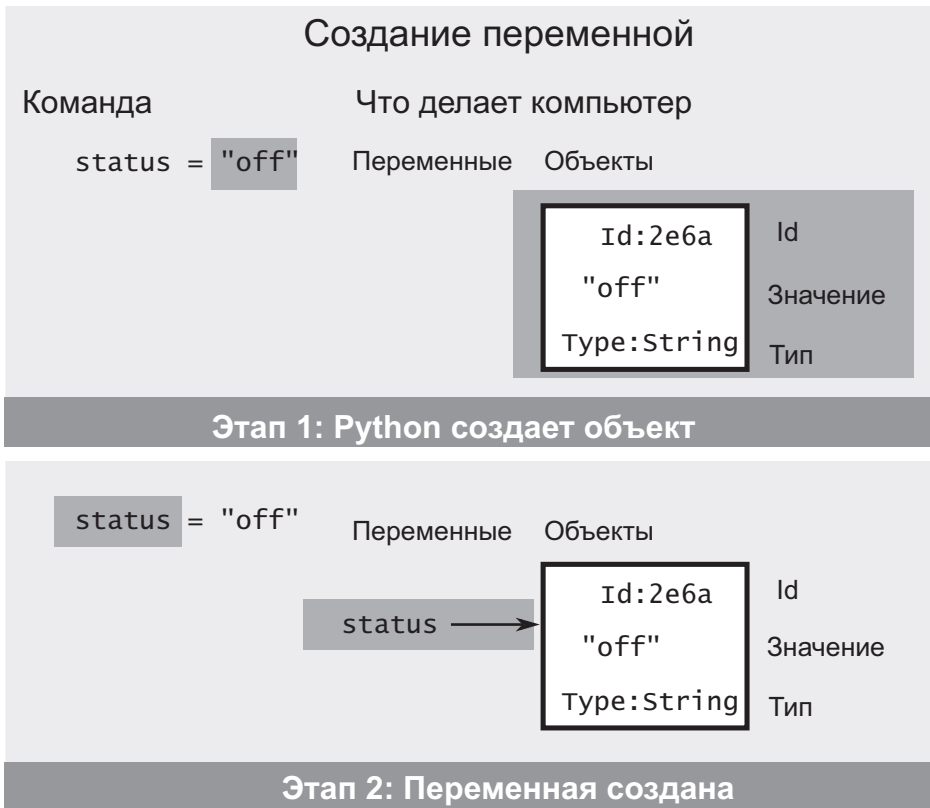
Создание переменной

Команда

Что делает компьютер

status = "off"

Переменные Объекты

Id:2e6a

"off"

Type:String

Id

Значение

Тип

Этап 1: Python создает объект

status = "off"

Переменные Объекты

status

Id:2e6a

"off"

Type:String

Id

Значение

Тип

Этап 2: Переменная создана